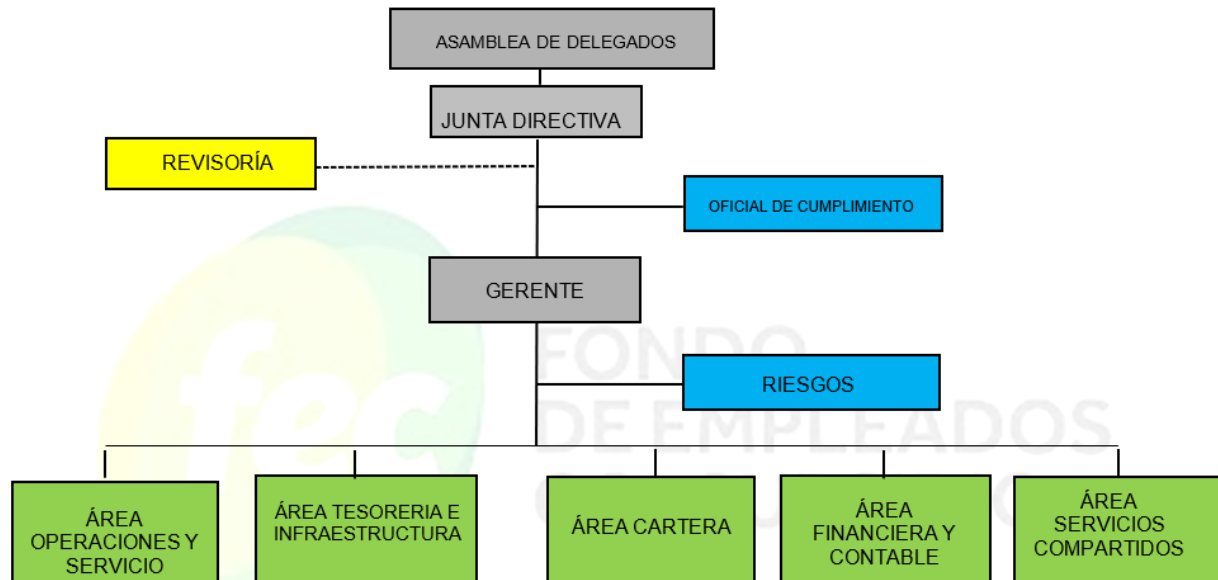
ASAMBLEA DE DELEGADOS

JUNTA DIRECTIVA

REVISORÍA

OFICIAL DE CUMPLIMIENTO

GERENTE

RIESGOS

fec FONDO DE EMPLEADOS

ÁREA OPERACIONES Y SERVICIO

ÁREA TESORERIA E INFRAESTRUCTURA

ÁREA CARTERA

ÁREA FINANCIERA Y CONTABLE

ÁREA SERVICIOS COMPARTIDOS